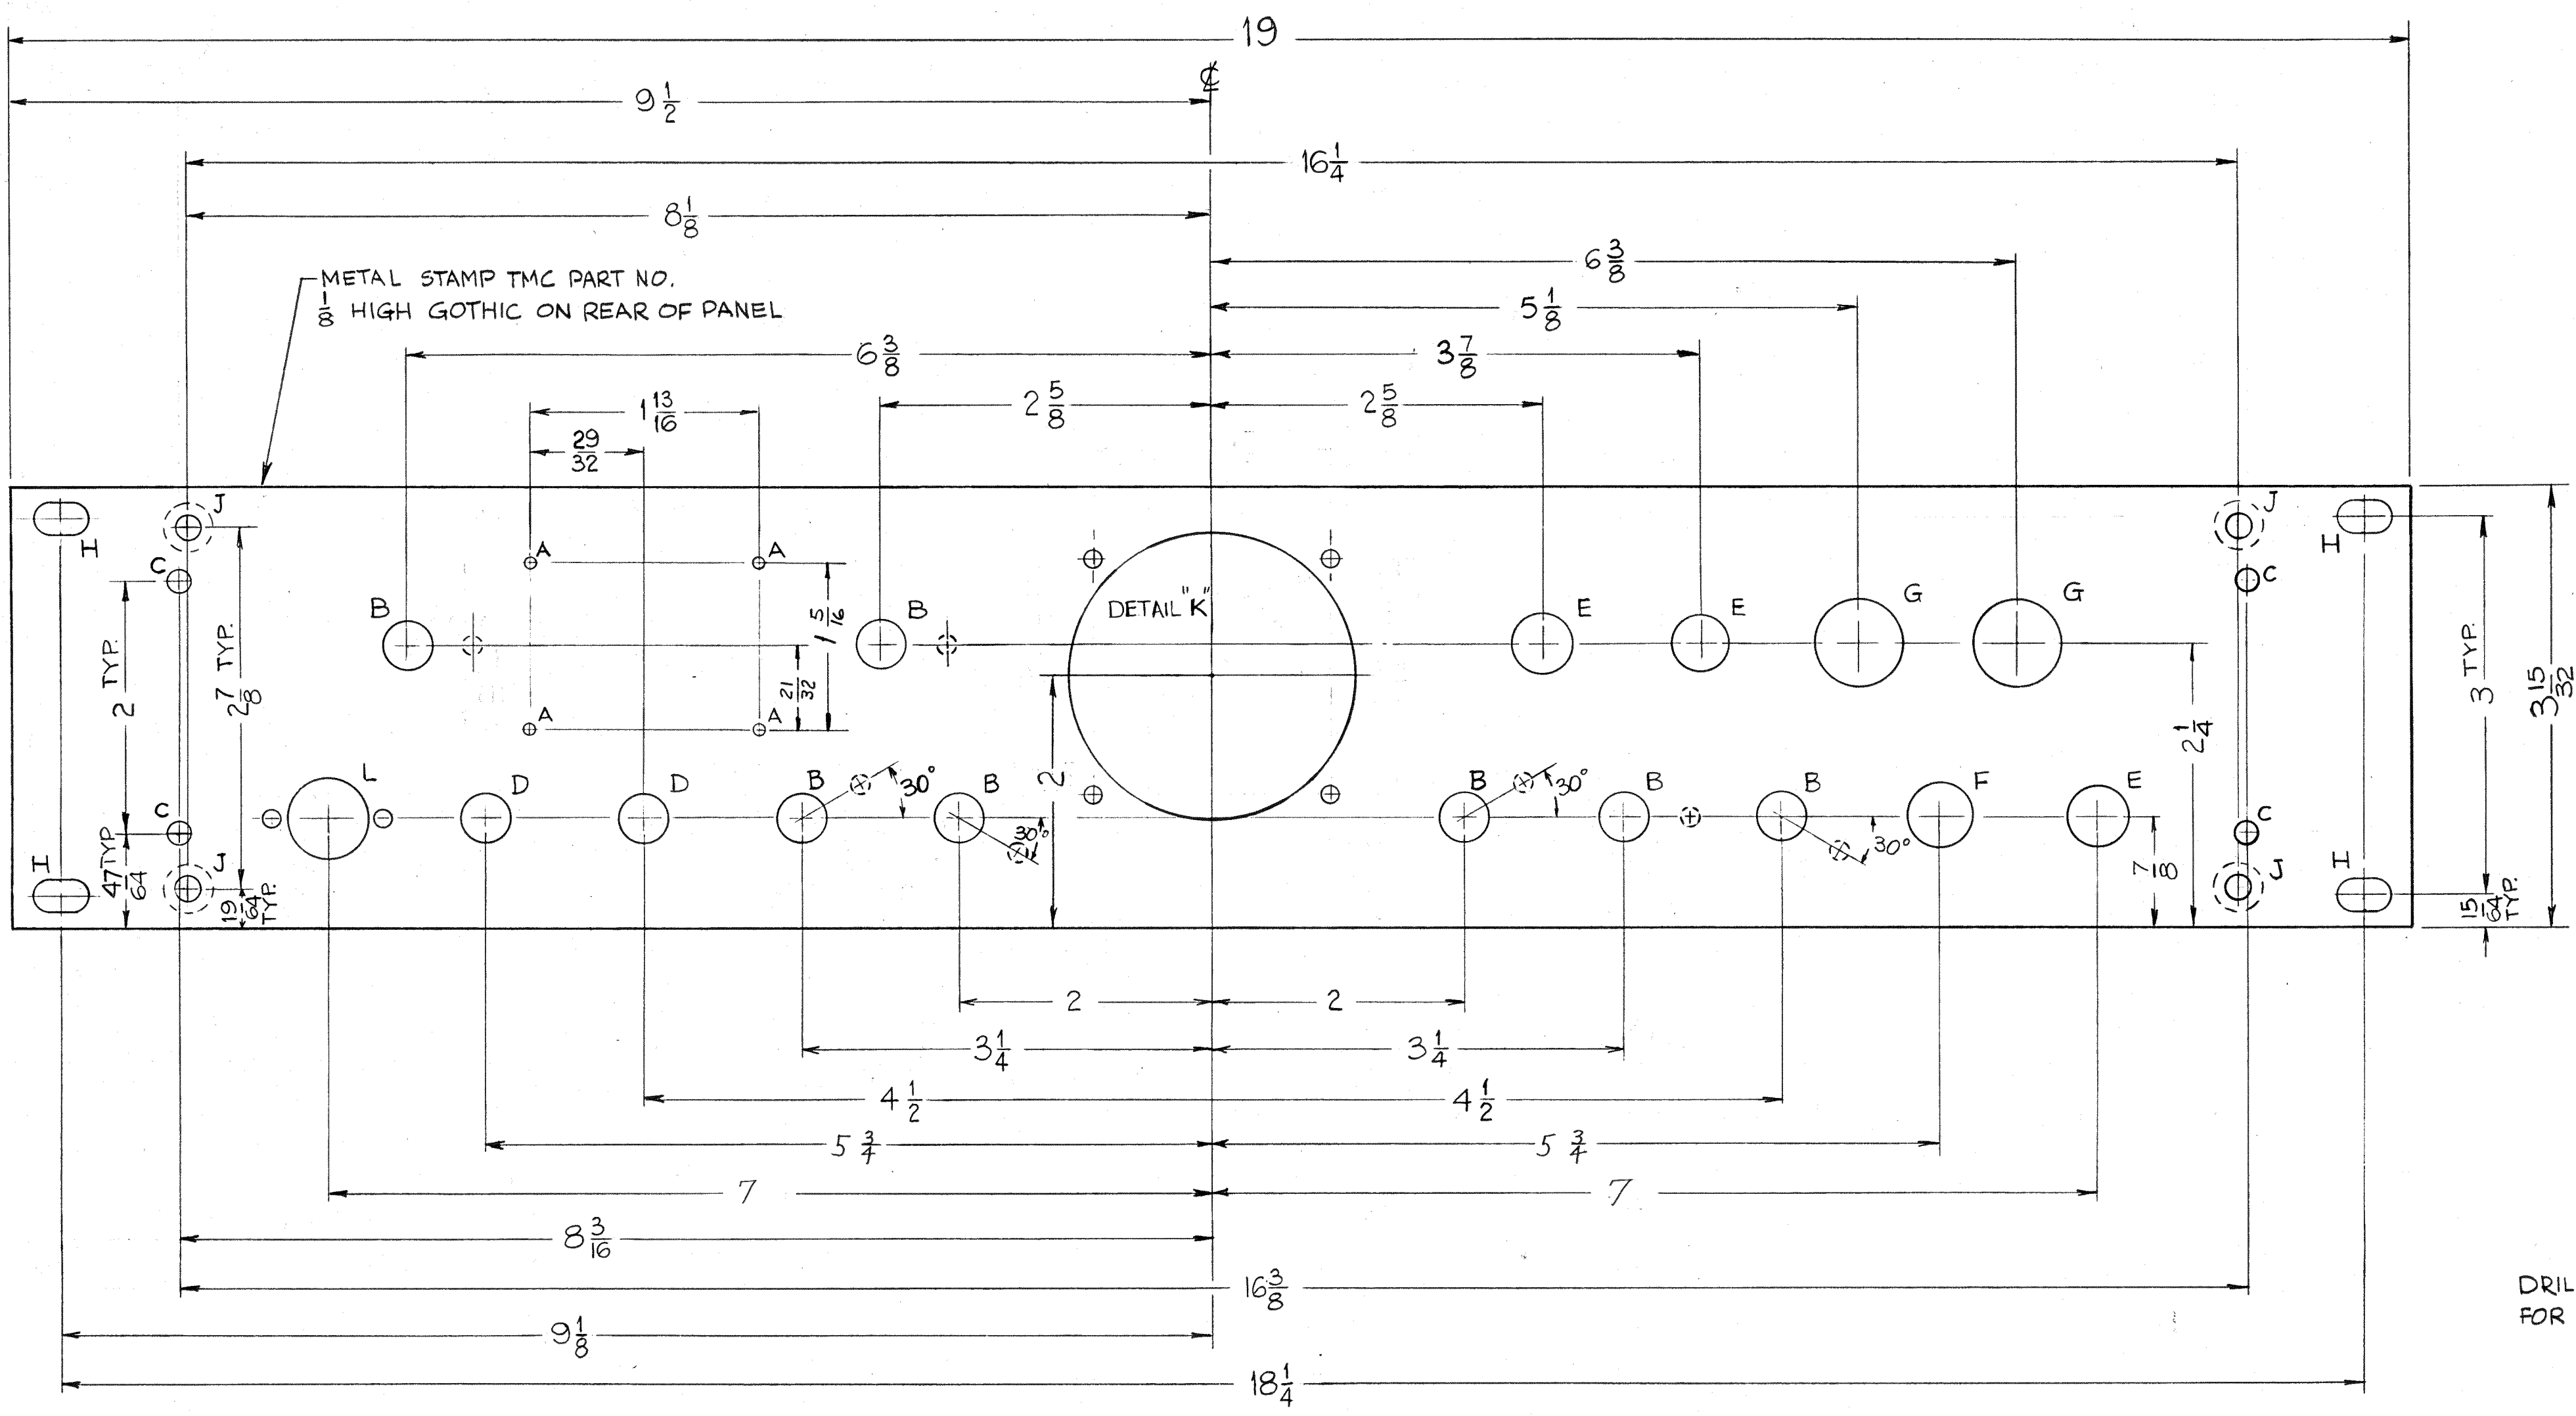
19

℄

$9\frac{1}{2}$

$16\frac{1}{4}$

$8\frac{1}{8}$

$6\frac{3}{8}$

METAL STAMP TMC PART NO.
$\frac{1}{8}$ HIGH GOTHIC ON REAR OF PANEL

$5\frac{1}{8}$

$6\frac{3}{8}$

$3\frac{7}{8}$

$1\frac{13}{16}$

$2\frac{5}{8}$

$2\frac{5}{8}$

$\frac{29}{32}$

J A A J H

I C B B DETAIL "K" E E G G C

2 TYP. $2\frac{7}{8}$ TYP. $1\frac{5}{16}$ $\frac{21}{32}$ A A 3 TYP. $3\frac{15}{32}$ $2\frac{1}{4}$ 2

C L D D B 30° B B 30° B B F E C

$\frac{47}{64}$ TYP. J $\frac{19}{64}$ TYP. 30° 30° $\frac{7}{8}$ J I $\frac{15}{64}$ TYP.

I

2

2

$3\frac{1}{4}$

$3\frac{1}{4}$

$4\frac{1}{2}$

$4\frac{1}{2}$

$5\frac{3}{4}$

$5\frac{3}{4}$

7

7

$8\frac{3}{16}$

$16\frac{3}{8}$

$9\frac{1}{8}$

$18\frac{1}{4}$

DRIL
FOR